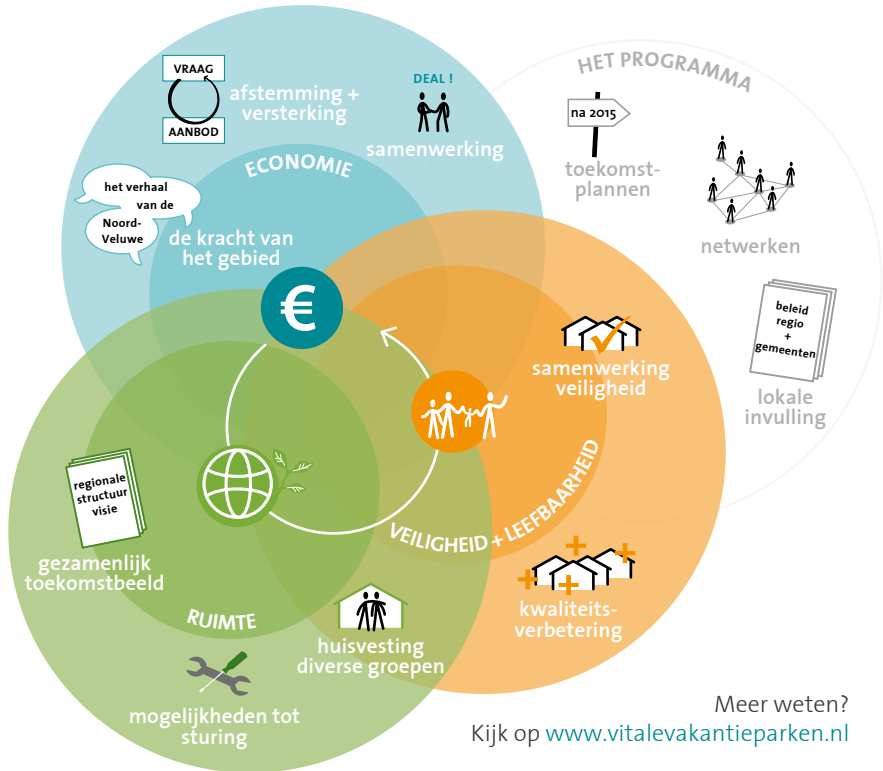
HET PROGRAMMA

VRAAG
AANBOD
afstemming + versterking

DEAL !
samenwerking

na 2015
toekomstplannen

netwerken

ECONOMIE

het verhaal van de Noord-Veluwe
de kracht van het gebied

€

beleid regio + gemeenten
lokale invulling

samenwerking veiligheid

VEILIGHEID + LEEFBAARHEID

regionale structuur visie
gezamenlijk toekomstbeeld

kwaliteitsverbetering

RUIMTE

huisvesting diverse groepen

mogelijkheden tot sturing

Meer weten?
Kijk op www.vitalevakantieparken.nl